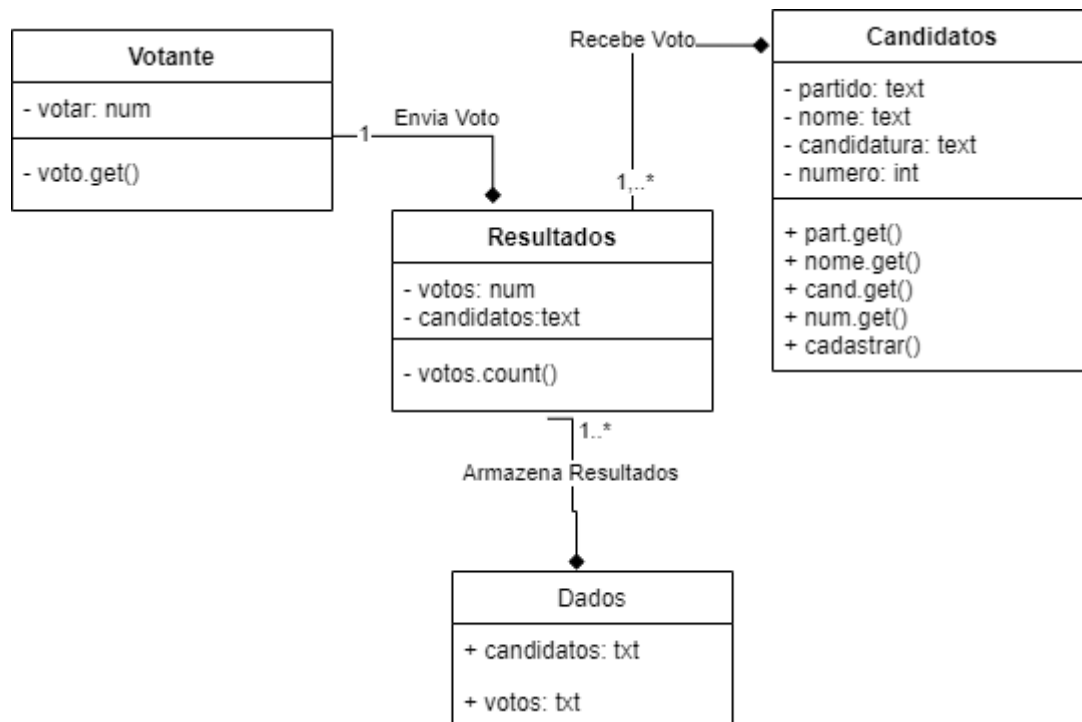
Votante

- votar: num

- voto.get()

Envia Voto

1

Recebe Voto

Candidatos

- partido: text
- nome: text
- candidatura: text
- numero: int

+ part.get()
+ nome.get()
+ cand.get()
+ num.get()
+ cadastrar()

1,..*

Resultados

- votos: num
- candidatos:text

- votos.count()

1..*

Armazena Resultados

Dados

+ candidatos: txt

+ votos: txt